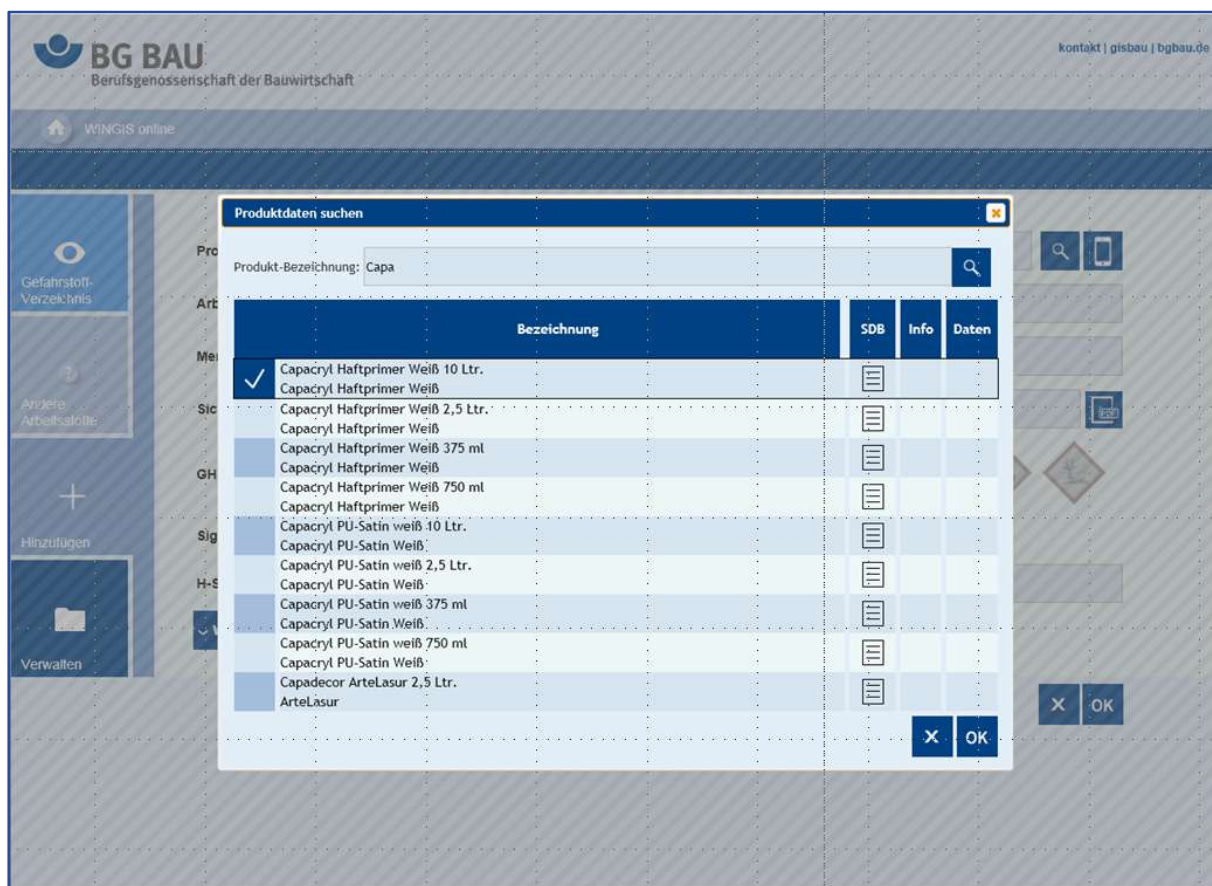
BG BAU
Berufsgenossenschaft der Bauwirtschaft

kontakt | gisbau | bgbau.de

WINGIS online

Gefahrstoff-Verzeichnis

Andere Arbeitsstoffe

Hinzufügen

Verwalten

Pro
Arb
Me
Sic
GH
Sig
H-S

Produktdaten suchen

Produkt-Bezeichnung: Capa

| Bezeichnung | SDB | Info | Daten |
|---|---|---|---|
| Capacryl Haftprimer Weiß 10 Ltr. Capacryl Haftprimer Weiß | | | |
| Capacryl Haftprimer Weiß 2,5 Ltr. Capacryl Haftprimer Weiß | | | |
| Capacryl Haftprimer Weiß 375 ml Capacryl Haftprimer Weiß | | | |
| Capacryl Haftprimer Weiß 750 ml Capacryl Haftprimer Weiß | | | |
| Capacryl PU-Satin weiß 10 Ltr. Capacryl PU-Satin Weiß | | | |
| Capacryl PU-Satin weiß 2,5 Ltr. Capacryl PU-Satin Weiß | | | |
| Capacryl PU-Satin weiß 375 ml Capacryl PU-Satin Weiß | | | |
| Capacryl PU-Satin weiß 750 ml Capacryl PU-Satin Weiß | | | |
| Capadecor ArteLasur 2,5 Ltr. ArteLasur | | | |

OK

OK